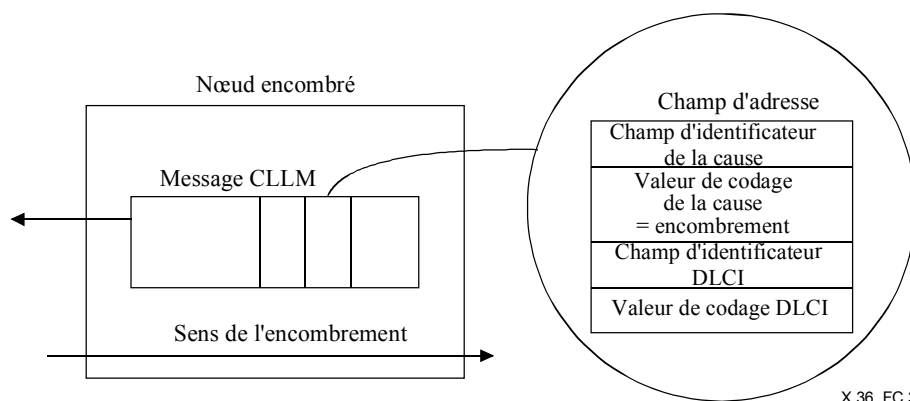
Nœud encombré

Message CLLM

Sens de l'encombrement

Champ d'adresse

| Champ d'identificateur de la cause |
|---|
| Valeur de codage de la cause = encombrement |
| Champ d'identificateur DLCI |
| Valeur de codage DLCI |

X.36_FC.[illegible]